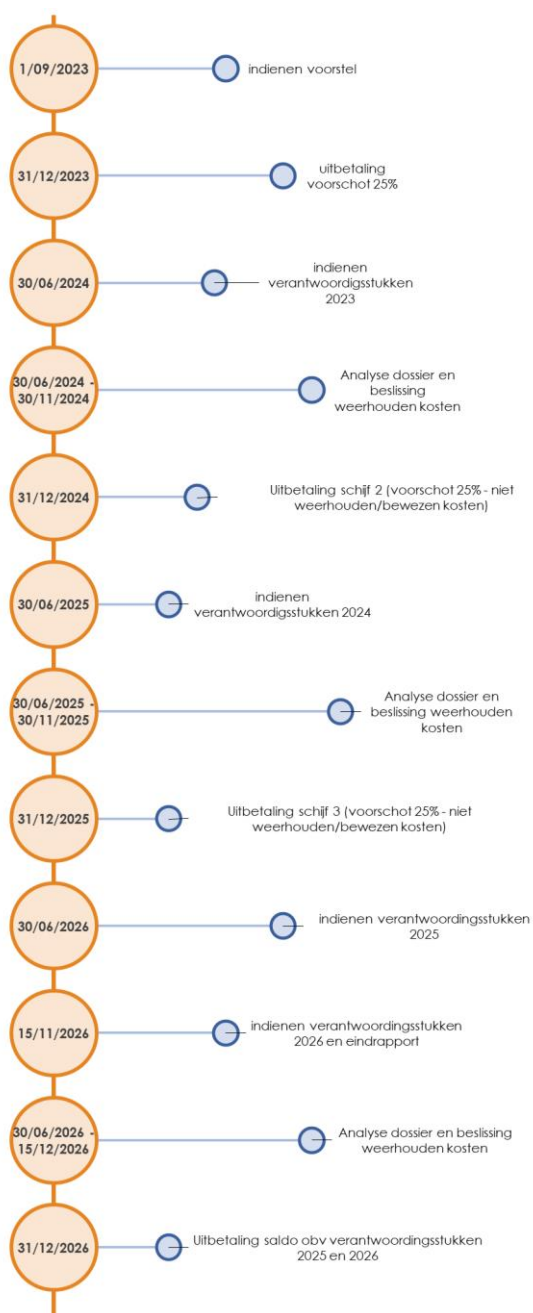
1/09/2023
indienen voorstel

31/12/2023
uitbetaling voorschot 25%

30/06/2024
indienen verantwoordigsstukken 2023

30/06/2024 - 30/11/2024
Analyse dossier en beslissing weerhouden kosten

31/12/2024
Uitbetaling schijf 2 (voorschot 25% - niet weerhouden/bewezen kosten)

30/06/2025
indienen verantwoordigsstukken 2024

30/06/2025 - 30/11/2025
Analyse dossier en beslissing weerhouden kosten

31/12/2025
Uitbetaling schijf 3 (voorschot 25% - niet weerhouden/bewezen kosten)

30/06/2026
indienen verantwoordingsstukken 2025

15/11/2026
indienen verantwoordingsstukken 2026 en eindrapport

30/06/2026 - 15/12/2026
Analyse dossier en beslissing weerhouden kosten

31/12/2026
Uitbetaling saldo obv verantwoordingsstukken 2025 en 2026